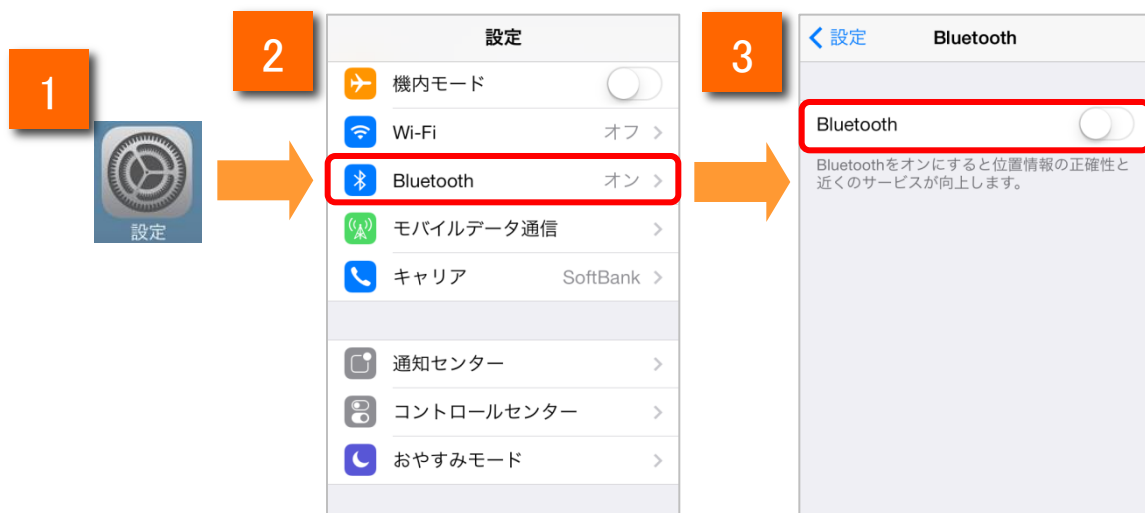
1

設定

2

設定

機内モード

Wi-Fi オフ

Bluetooth オン

モバイルデータ通信

キャリア SoftBank

通知センター

コントロールセンター

おやすみモード

3

< 設定 Bluetooth

Bluetooth

Bluetoothをオンにすると位置情報の正確性と近くのサービスが向上します。